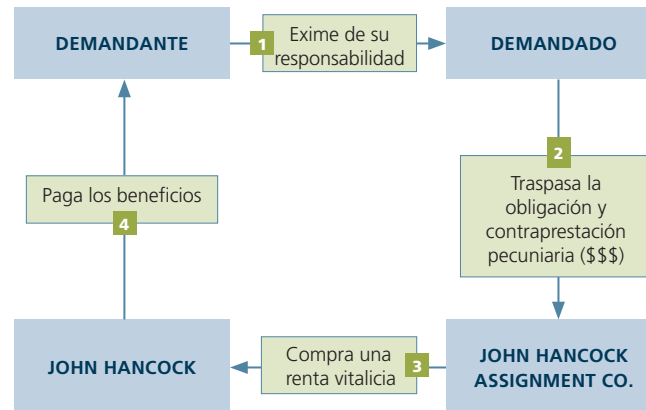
DEMANDANTE

1 Exime de su responsabilidad

DEMANDADO

2 Traspasa la obligación y contraprestación pecuniaria ($$$)

JOHN HANCOCK ASSIGNMENT CO.

3 Compra una renta vitalicia

JOHN HANCOCK

Paga los beneficios 4